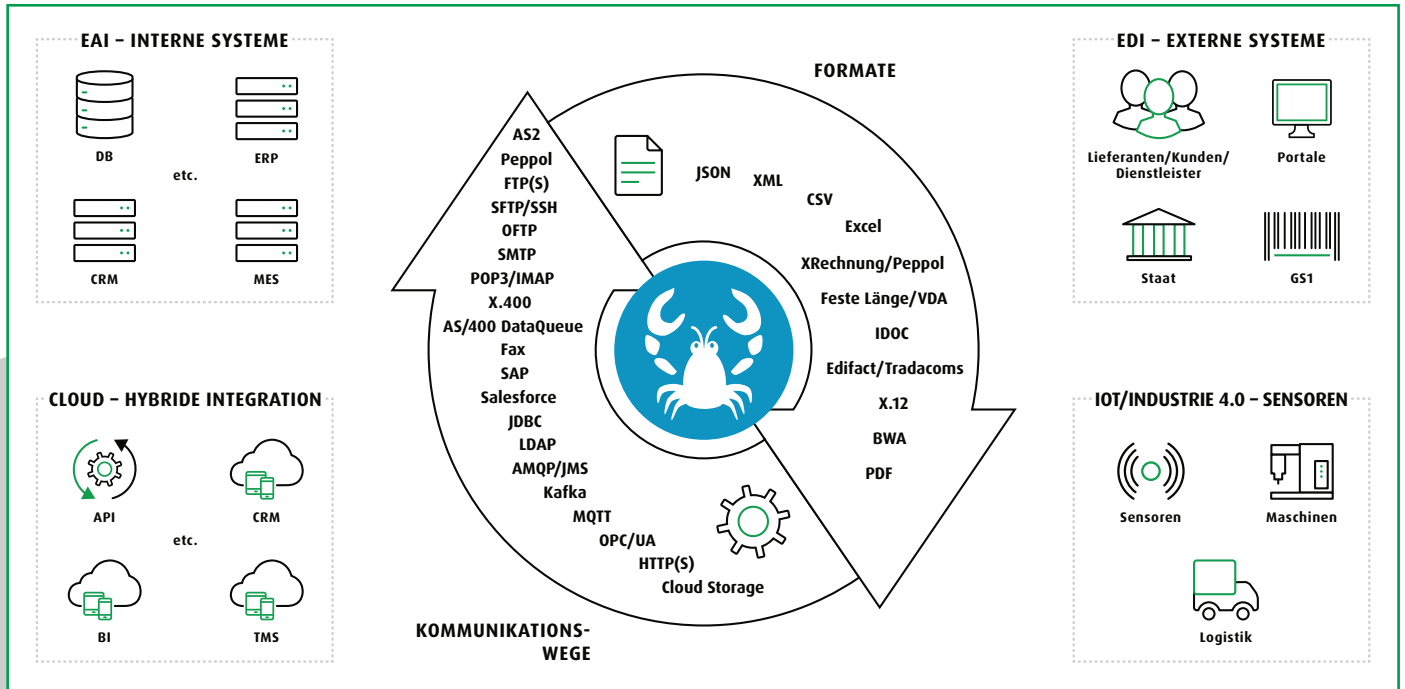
EAI – INTERNE SYSTEME

DB

ERP

etc.

CRM

MES

CLOUD – HYBRIDE INTEGRATION

API

CRM

etc.

BI

TMS

FORMATE

JSON
XML
CSV
Excel
XRechnung/Peppol
Feste Länge/VDA
IDOC
Edifact/Tradacoms
X.12
BWA
PDF

AS2
Peppol
FTP(S)
SFTP/SSH
OFTP
SMTP
POP3/IMAP
X.400
AS/400 DataQueue
Fax
SAP
Salesforce
JDBC
LDAP
AMQP/JMS
Kafka
MQTT
OPC/UA
HTTP(S)
Cloud Storage

KOMMUNIKATIONSWEGE

EDI – EXTERNE SYSTEME

Lieferanten/Kunden/ Dienstleister

Portale

Staat

GS1

IOT/INDUSTRIE 4.0 – SENSOREN

Sensoren

Maschinen

Logistik